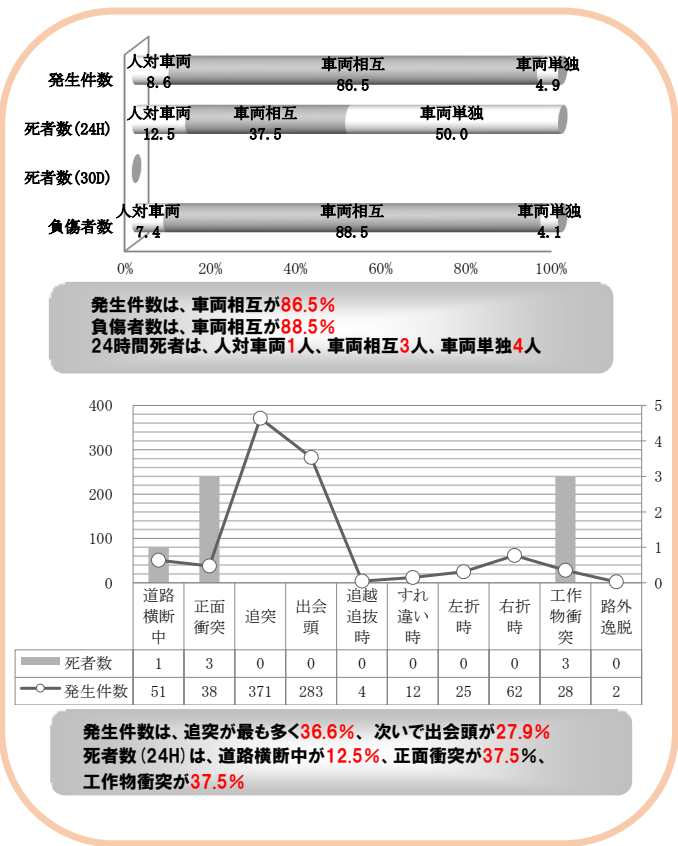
発生件数
人対車両 8.6
車両相互 86.5
車両単独 4.9

死者数(24H)
人対車両 12.5
車両相互 37.5
車両単独 50.0

死者数(30D)

負傷者数
人対車両 7.4
車両相互 88.5
車両単独 4.1

0% 20% 40% 60% 80% 100%

発生件数は、車両相互が86.5%
負傷者数は、車両相互が88.5%
24時間死者は、人対車両1人、車両相互3人、車両単独4人

400 300 200 100 0
5 4 3 2 1 0

| | 道路横断中 | 正面衝突 | 追突 | 出会頭 | 追越追抜時 | すれ違い時 | 左折時 | 右折時 | 工作物衝突 | 路外逸脱 |
|---|---|---|---|---|---|---|---|---|---|---|
| 死者数 | 1 | 3 | 0 | 0 | 0 | 0 | 0 | 0 | 3 | 0 |
| 発生件数 | 51 | 38 | 371 | 283 | 4 | 12 | 25 | 62 | 28 | 2 |

発生件数は、追突が最も多く36.6%、次いで出会頭が27.9%
死者数(24H)は、道路横断中が12.5%、正面衝突が37.5%、工作物衝突が37.5%